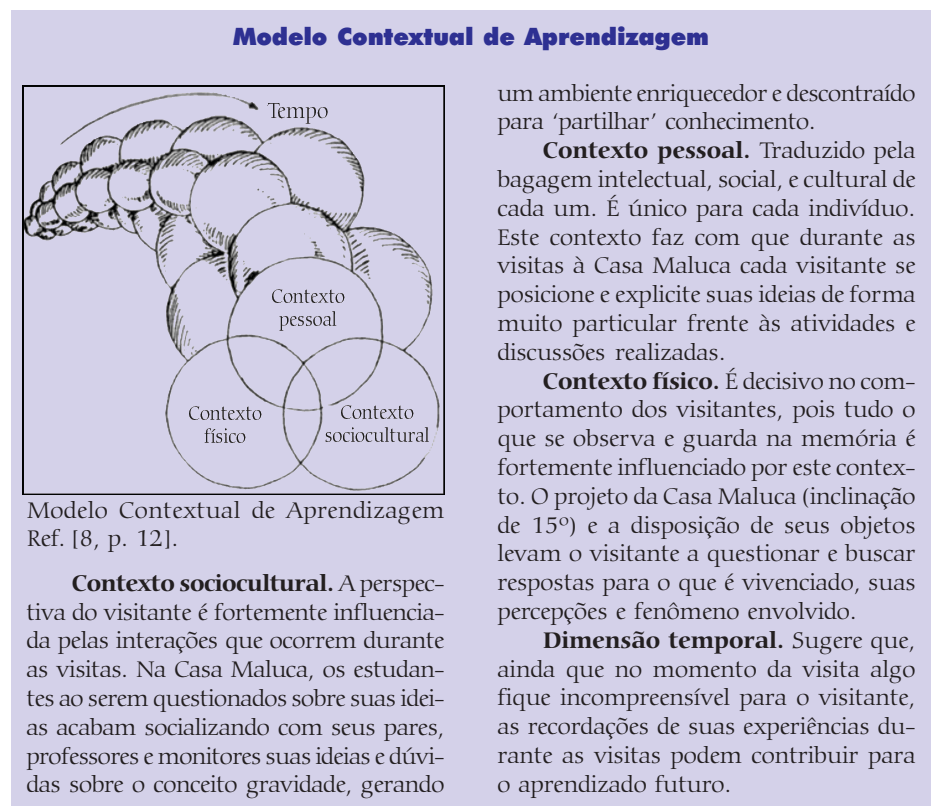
Modelo Contextual de Aprendizagem

Tempo

Contexto pessoal

Contexto físico

Contexto sociocultural

Modelo Contextual de Aprendizagem Ref. [8, p. 12].

**Contexto sociocultural.** A perspectiva do visitante é fortemente influenciada pelas interações que ocorrem durante as visitas. Na Casa Maluca, os estudantes ao serem questionados sobre suas ideias acabam socializando com seus pares, professores e monitores suas ideias e dúvidas sobre o conceito gravidade, gerando um ambiente enriquecedor e descontraído para 'partilhar' conhecimento.

**Contexto pessoal.** Traduzido pela bagagem intelectual, social, e cultural de cada um. É único para cada indivíduo. Este contexto faz com que durante as visitas à Casa Maluca cada visitante se posicione e explicite suas ideias de forma muito particular frente às atividades e discussões realizadas.

**Contexto físico.** É decisivo no comportamento dos visitantes, pois tudo o que se observa e guarda na memória é fortemente influenciado por este contexto. O projeto da Casa Maluca (inclinação de 15º) e a disposição de seus objetos levam o visitante a questionar e buscar respostas para o que é vivenciado, suas percepções e fenômeno envolvido.

**Dimensão temporal.** Sugere que, ainda que no momento da visita algo fique incompreensível para o visitante, as recordações de suas experiências durante as visitas podem contribuir para o aprendizado futuro.